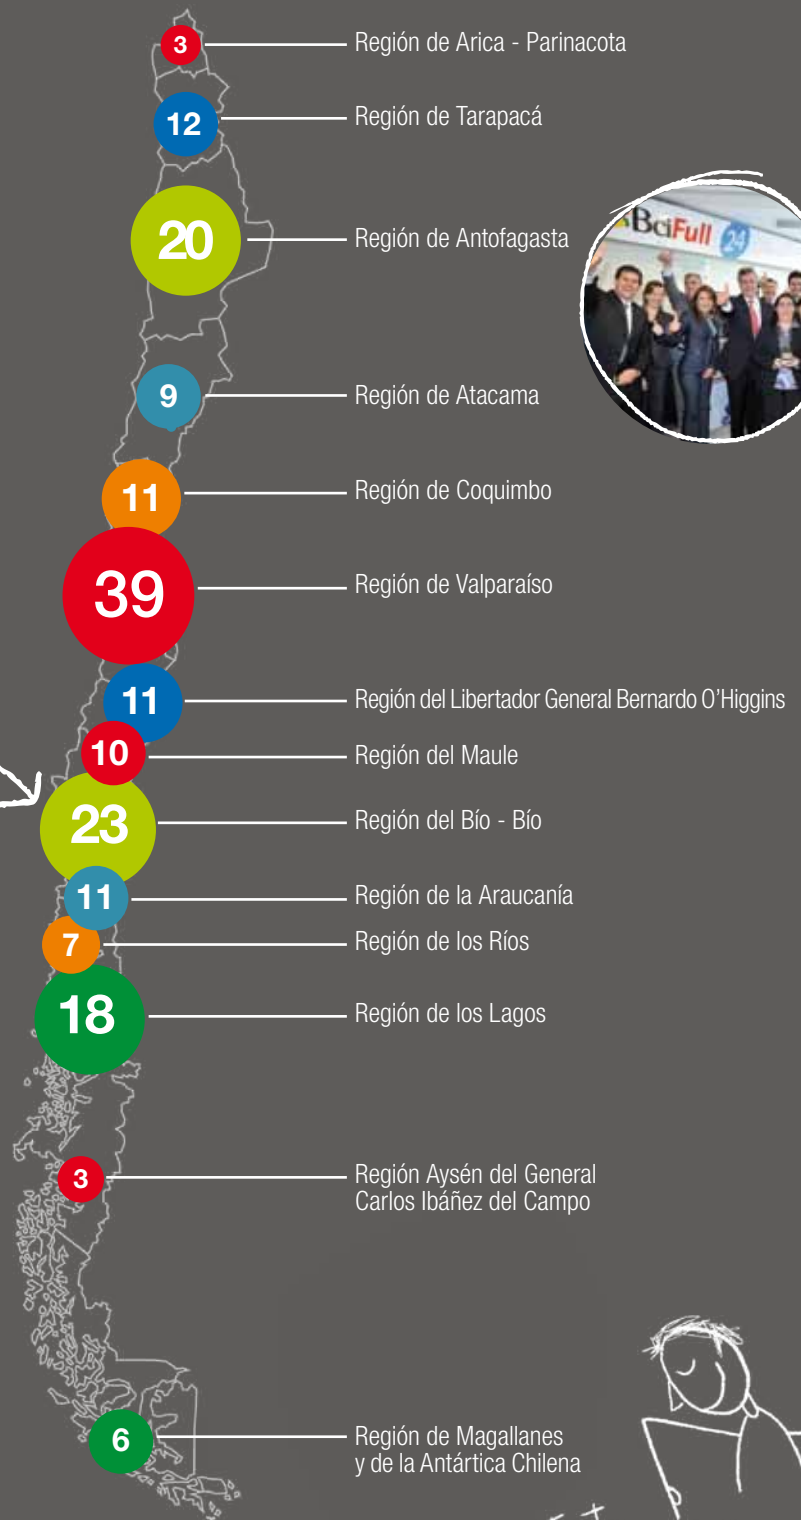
3 Región de Arica - Parinacota

12 Región de Tarapacá

20 Región de Antofagasta

BciFull 24

9 Región de Atacama

11 Región de Coquimbo

39 Región de Valparaíso

11 Región del Libertador General Bernardo O'Higgins

10 Región del Maule

23 Región del Bío - Bío

11 Región de la Araucanía

7 Región de los Ríos

18 Región de los Lagos

3 Región Aysén del General Carlos Ibáñez del Campo

6 Región de Magallanes y de la Antártica Chilena